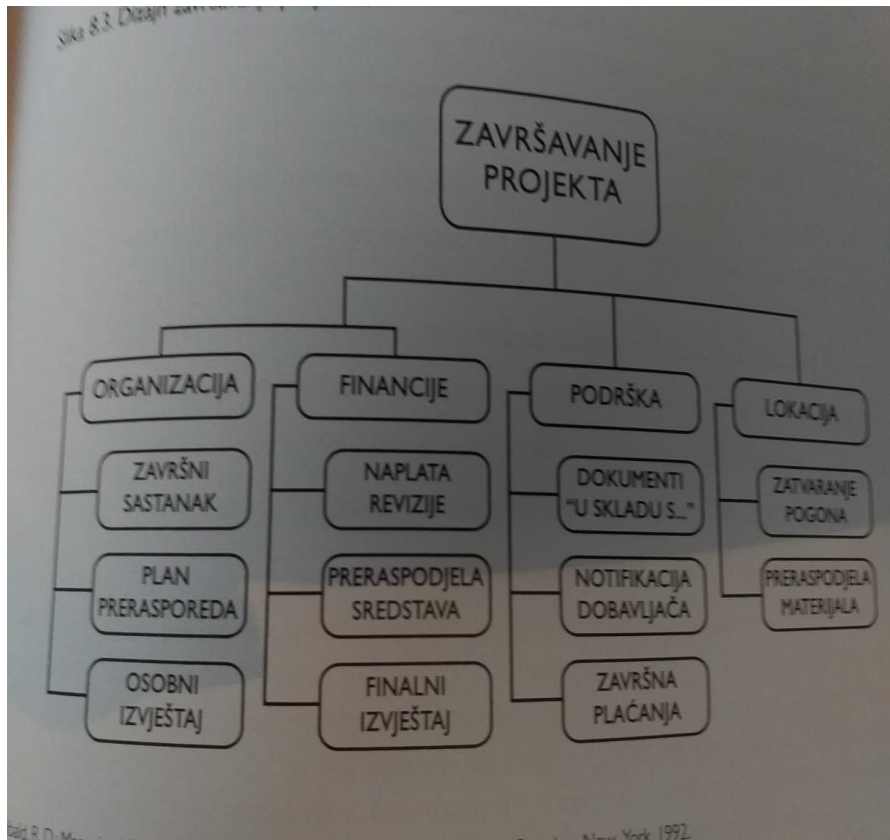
Slika 8.3. Dizajn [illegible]

ZAVRŠAVANJE PROJEKTA

ORGANIZACIJA

ZAVRŠNI SASTANAK

PLAN PRERASPOREDA

OSOBNI IZVJEŠTAJ

FINANCIJE

NAPLATA REVIZIJE

PRERASPODJELA SREDSTAVA

FINALNI IZVJEŠTAJ

PODRŠKA

DOKUMENTI "U SKLADU S..."

NOTIFIKACIJA DOBAVLJAČA

ZAVRŠNA PLAĆANJA

LOKACIJA

ZATVARANJE POGONA

PRERASPODJELA MATERIJALA

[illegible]ald R. D. Ma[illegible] New York, 1992.